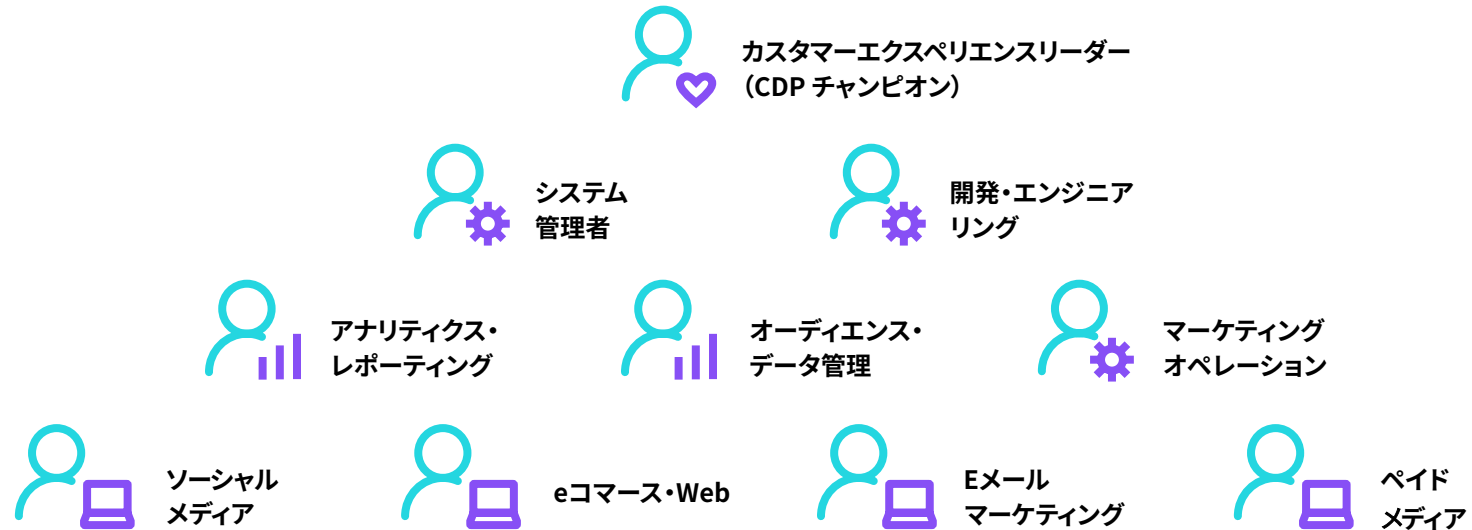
カスタマーエクスペリエンスリーダー
（CDP チャンピオン）

システム
管理者

開発・エンジニア
リング

アナリティクス・
レポーティング

オーディエンス・
データ管理

マーケティング
オペレーション

ソーシャル
メディア

eコマース・Web

Eメール
マーケティング

ペイド
メディア